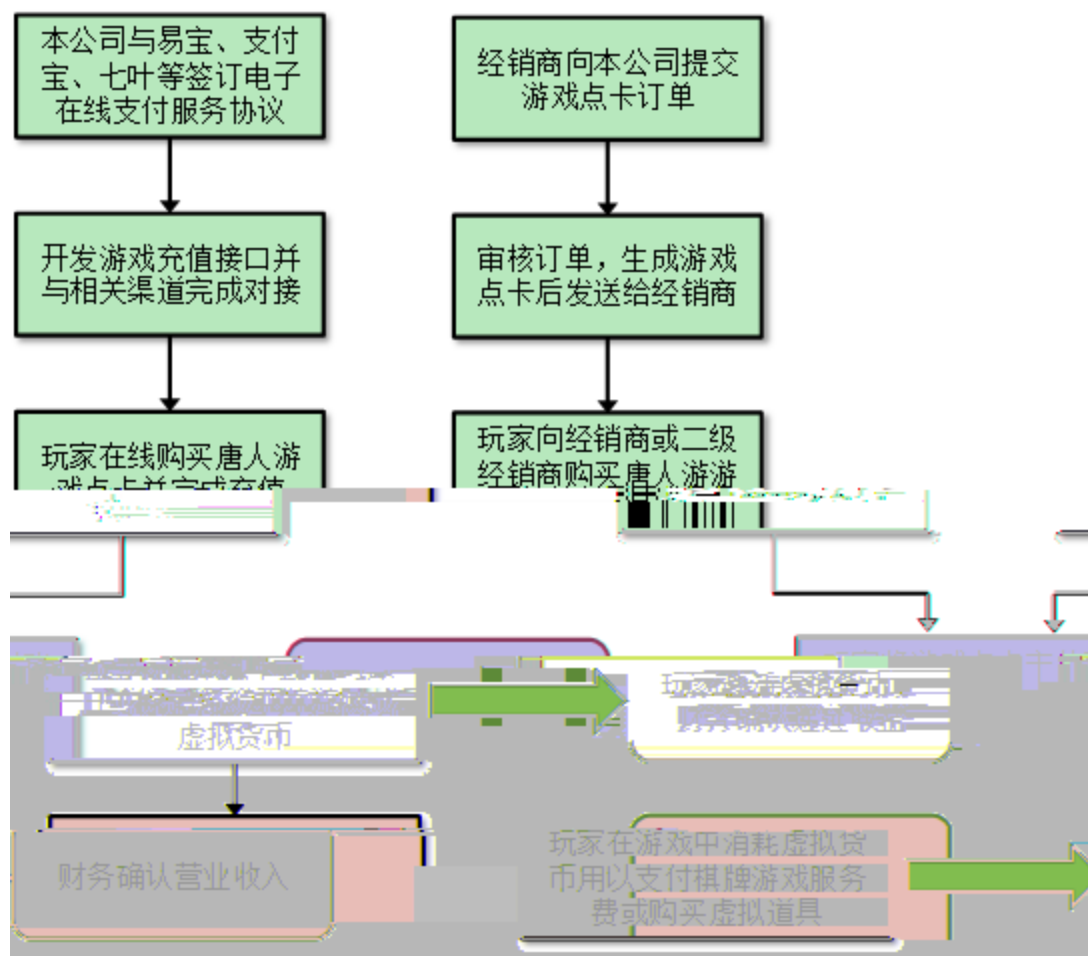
本公司与易宝、支付宝、七叶等签订电子在线支付服务协议

开发游戏充值接口并与相关渠道完成对接

玩家在线购买唐人游戏点卡并完成充值

经销商向本公司提交游戏点卡订单

审核订单，生成游戏点卡后发送给经销商

玩家向经销商或二级经销商购买唐人游游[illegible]

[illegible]
虚拟货币

玩家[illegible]
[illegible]

财务确认营业收入

玩家在游戏中消耗虚拟货币用以支付棋牌游戏服务费或购买虚拟道具